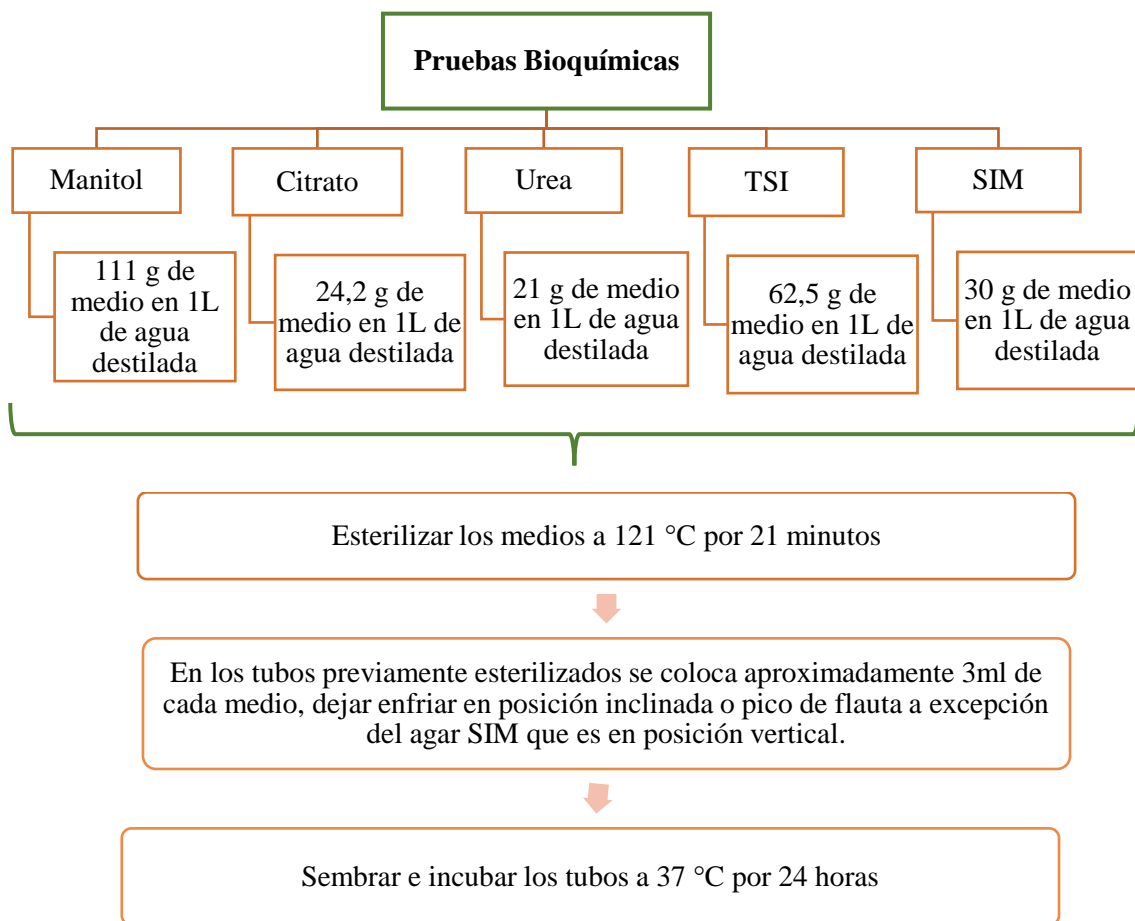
Pruebas Bioquímicas

Manitol

111 g de medio en 1L de agua destilada

Citrato

24,2 g de medio en 1L de agua destilada

Urea

21 g de medio en 1L de agua destilada

TSI

62,5 g de medio en 1L de agua destilada

SIM

30 g de medio en 1L de agua destilada

Esterilizar los medios a 121 °C por 21 minutos

En los tubos previamente esterilizados se coloca aproximadamente 3ml de cada medio, dejar enfriar en posición inclinada o pico de flauta a excepción del agar SIM que es en posición vertical.

Sembrar e incubar los tubos a 37 °C por 24 horas